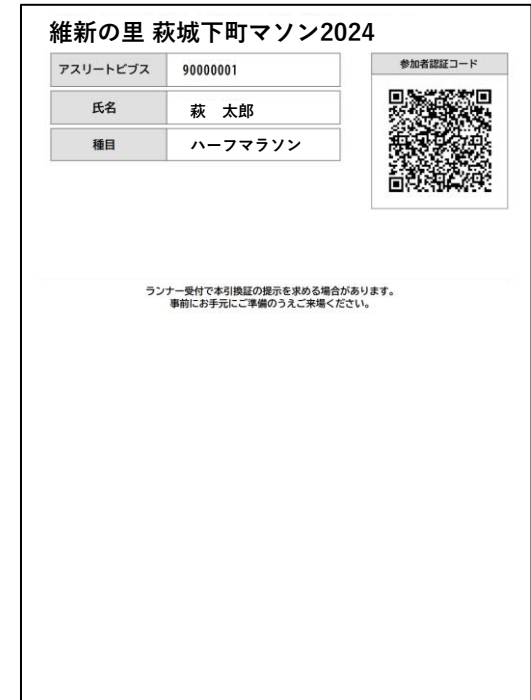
維新の里 萩城下町マソン2024

| アスリートビブス | 90000001 |
|---|---|
| 氏名 | 萩　太郎 |
| 種目 | ハーフマラソン |

参加者認証コード

ランナー受付で本引換証の提示を求める場合があります。
事前にお手元にご準備のうえご来場ください。